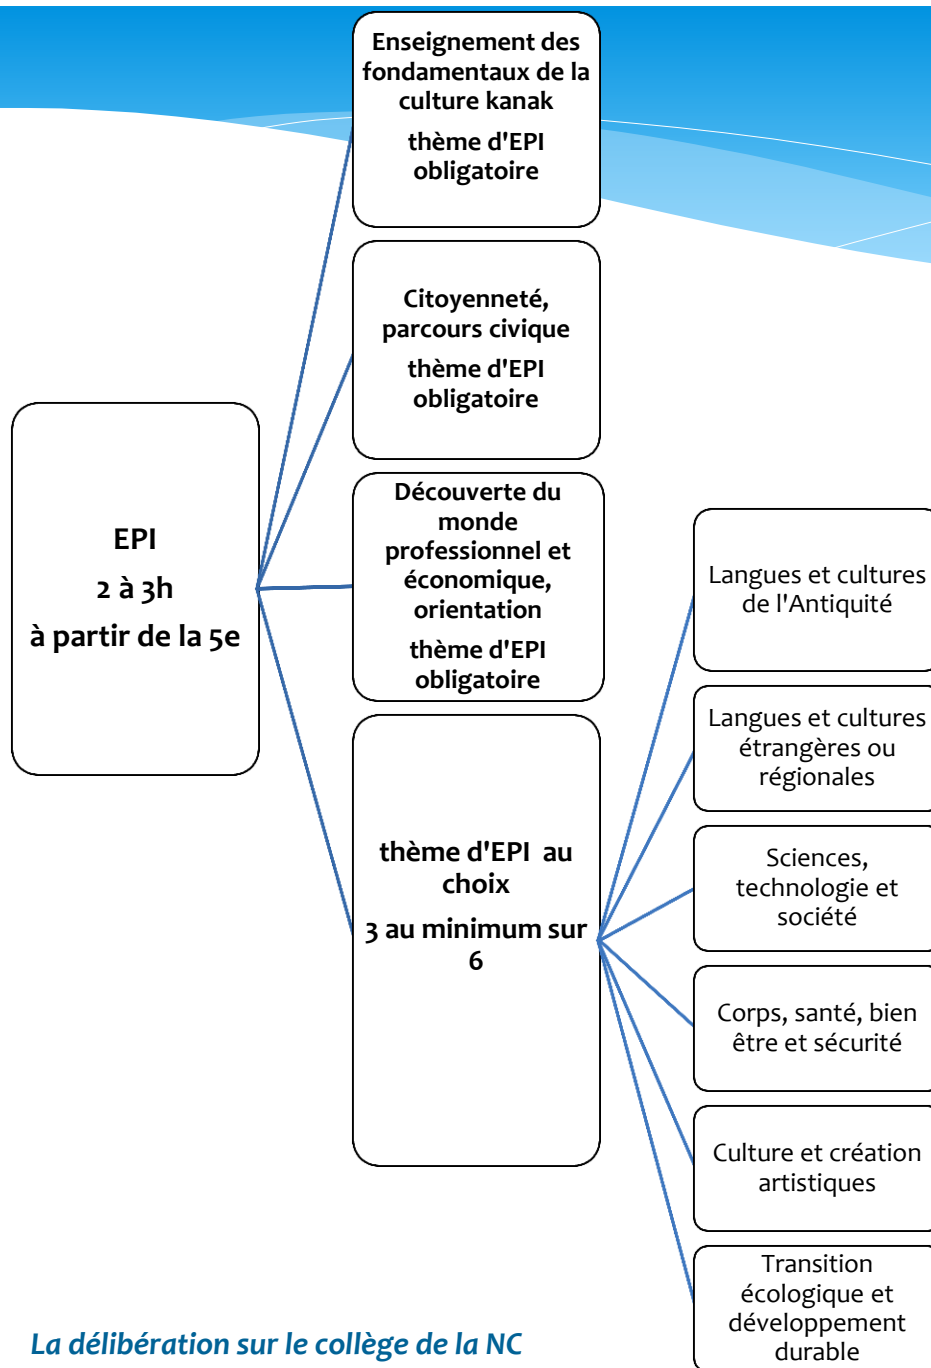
EPI
2 à 3h
à partir de la 5e

Enseignement des fondamentaux de la culture kanak
thème d'EPI obligatoire

Citoyenneté, parcours civique
thème d'EPI obligatoire

Découverte du monde professionnel et économique, orientation
thème d'EPI obligatoire

thème d'EPI au choix
3 au minimum sur 6

Langues et cultures de l'Antiquité

Langues et cultures étrangères ou régionales

Sciences, technologie et société

Corps, santé, bien être et sécurité

Culture et création artistiques

Transition écologique et développement durable

La délibération sur le collège de la NC